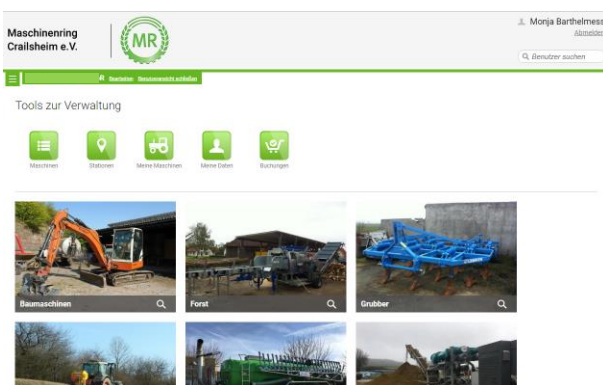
Maschinenring Crailsheim e.V.

MR

Monja Barthelmess
Abmelden

Benutzer suchen

Bearbeiten Benutzeransicht schließen

Tools zur Verwaltung

Maschinen
Stationen
Meine Maschinen
Meine Daten
Buchungen

Baumaschinen

Forst

Grubber